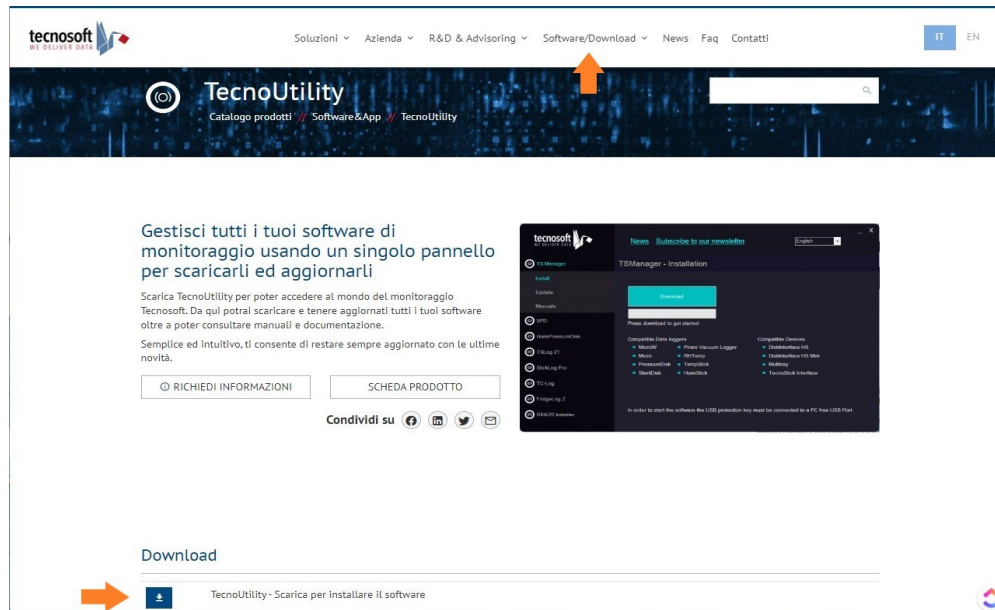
tecnosoft
WE DELIVER DATA

Soluzioni Azienda R&D & Advisoring Software/Download News Faq Contatti IT EN

TecnoUtility
Catalogo prodotti // Software&App // TecnoUtility

Gestisci tutti i tuoi software di monitoraggio usando un singolo pannello per scaricarli ed aggiornarli

Scarica TecnoUtility per poter accedere al mondo del monitoraggio Tecnosoft. Da qui potrai scaricare e tenere aggiornati tutti i tuoi software oltre a poter consultare manuali e documentazione.

Semplice ed intuitivo, ti consente di restare sempre aggiornato con le ultime novità.

RICHIEDI INFORMAZIONI SCHEDA PRODOTTO

Condividi su

tecnosoft
WE DELIVER DATA
News Subscribe to our newsletter English
TSManager
Install
Update
Manuals
SPD
HumiPressureDisk
TSLog 21
StickLog Pro
TC-Log
FridgeLog Z
RS422 Installer
TSManager - Installation
Download
Press download to get started
Compatible Data loggers
MicroW
Micro
PressureDisk
StartDisk
Pirani Vacuum Logger
RHTemp
TempStick
HumiStick
Compatible Devices
DiskInterface HS
DiskInterface HS Mini
Multibay
TecnoStick Interface
In order to start the software the USB protection key must be connected to a PC free USB Port

Download

TecnoUtility - Scarica per installare il software